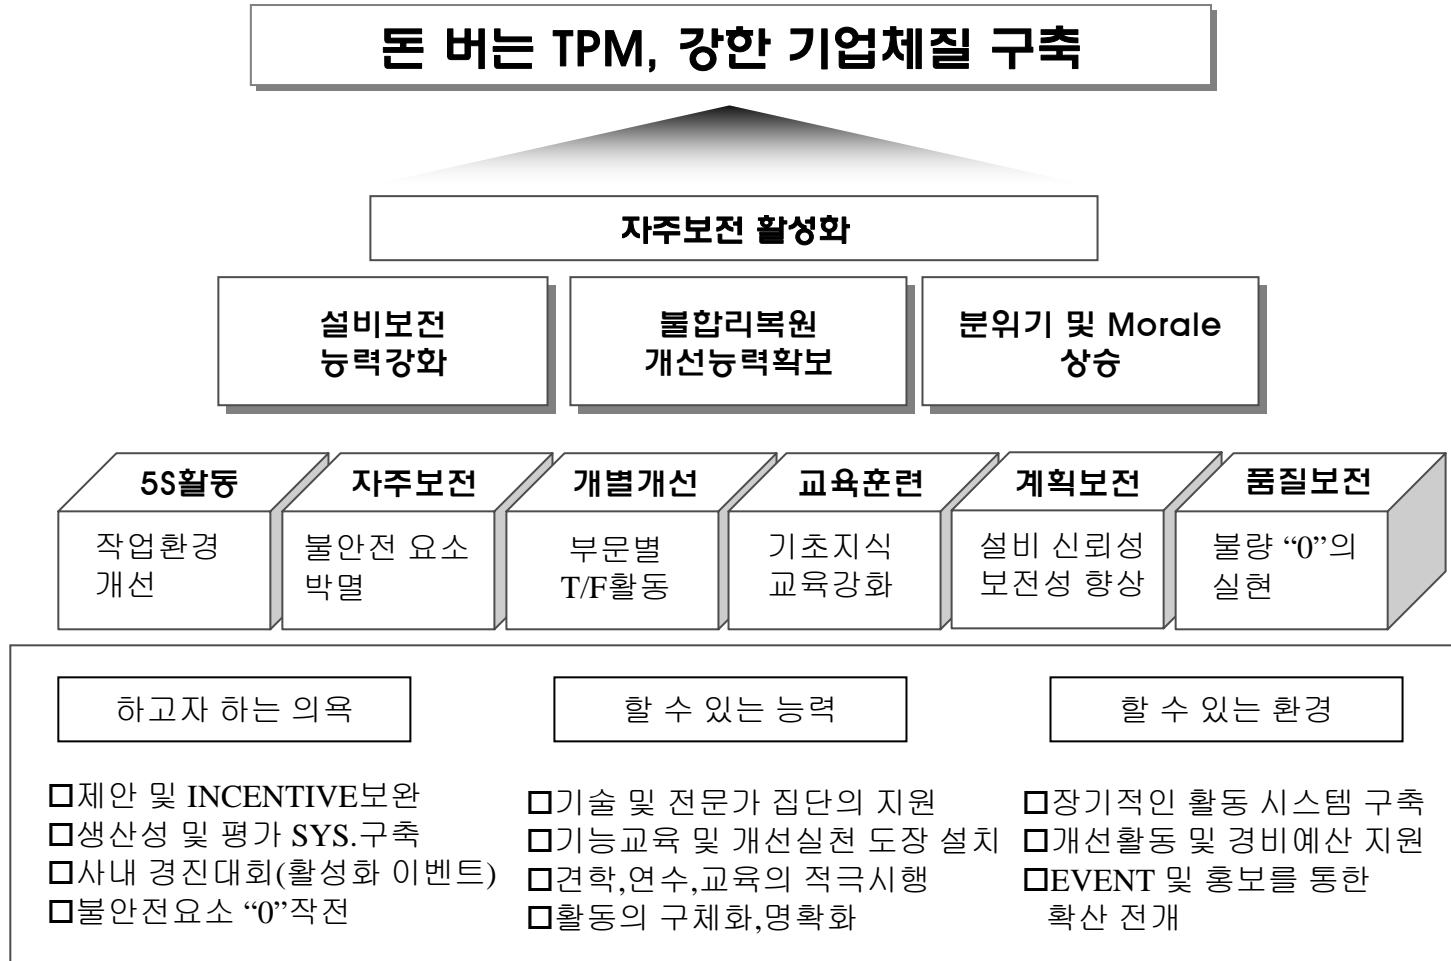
돈 버는 TPM, 강한 기업체질 구축

자주보전 활성화

설비보전 능력강화

불합리복원 개선능력확보

분위기 및 Morale 상승

5S활동
작업환경 개선

자주보전
불안전 요소 박멸

개별개선
부문별 T/F활동

교육훈련
기초지식 교육강화

계획보전
설비 신뢰성 보전성 향상

품질보전
불량 “0”의 실현

하고자 하는 의욕

□제안 및 INCENTIVE보완
□생산성 및 평가 SYS.구축
□사내 경진대회(활성화 이벤트)
□불안전요소 “0”작전

할 수 있는 능력

□기술 및 전문가 집단의 지원
□기능교육 및 개선실천 도장 설치
□견학,연수,교육의 적극시행
□활동의 구체화,명확화

할 수 있는 환경

□장기적인 활동 시스템 구축
□개선활동 및 경비예산 지원
□EVENT 및 홍보를 통한 확산 전개